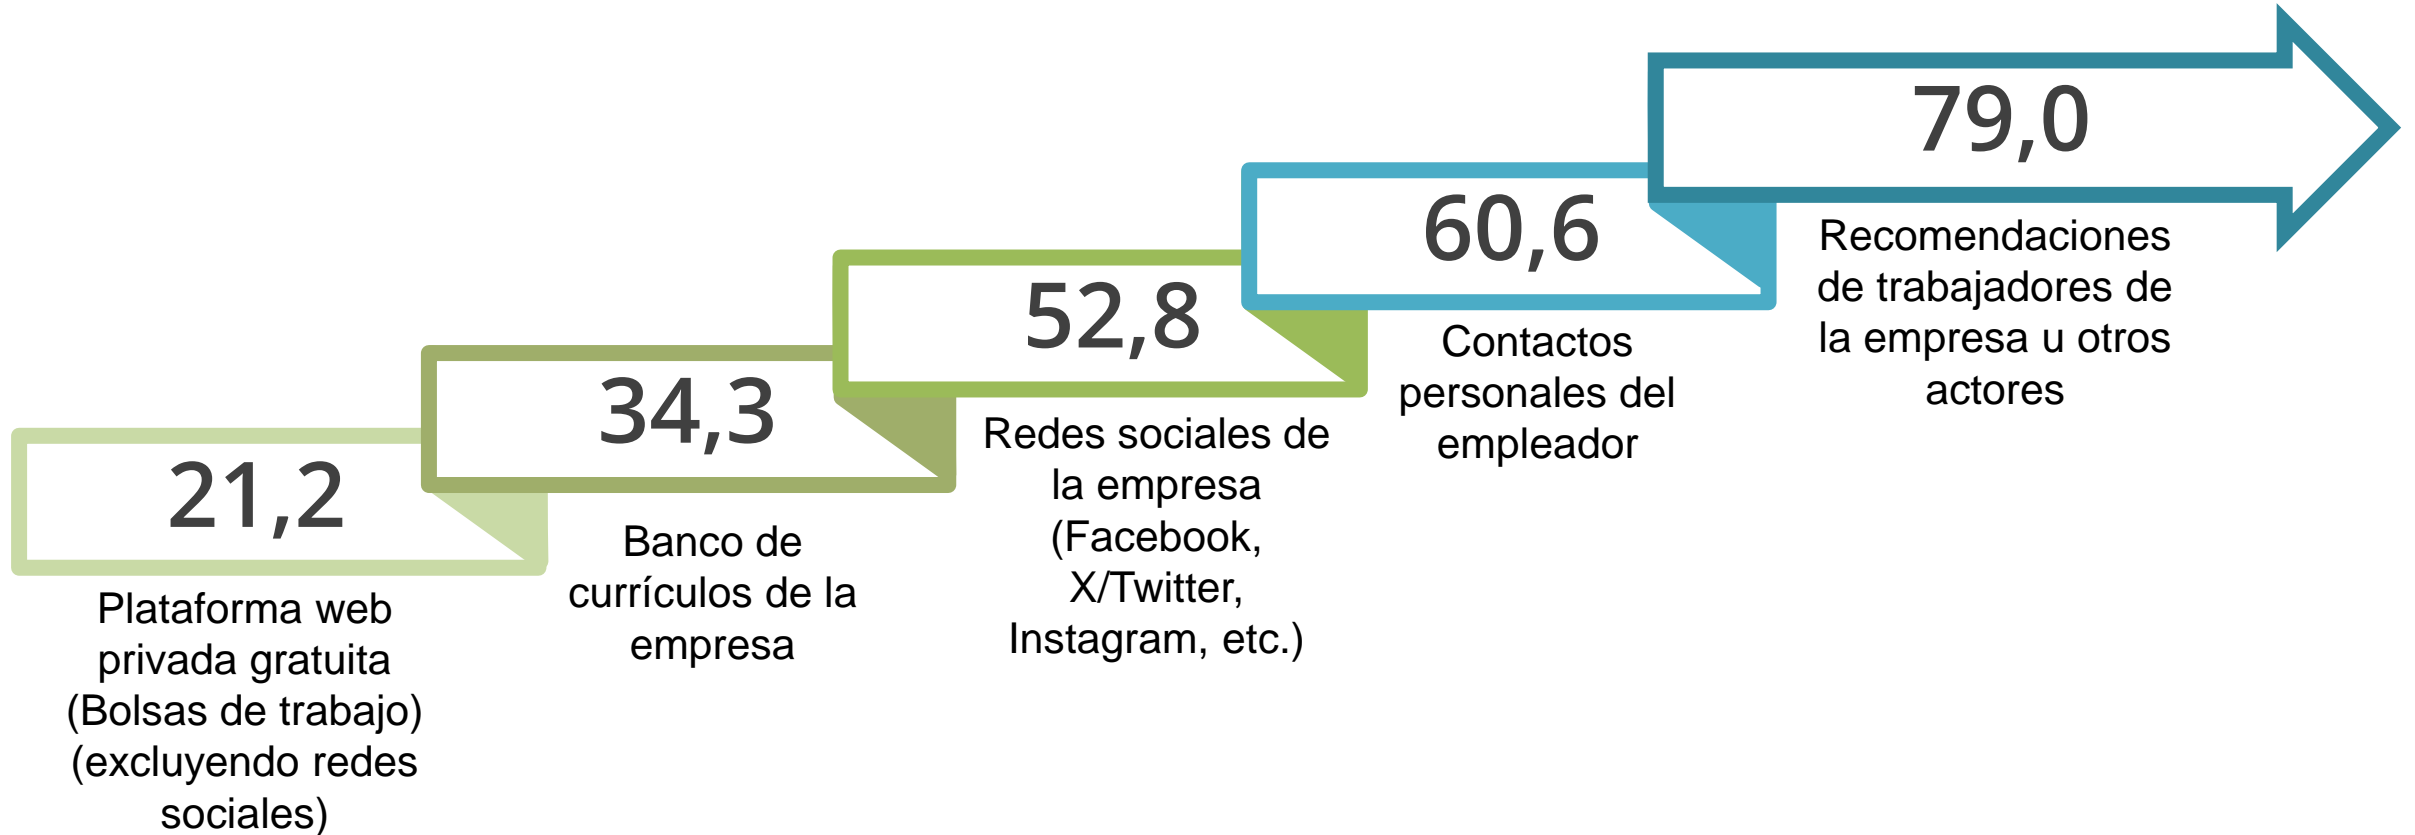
21,2

Plataforma web privada gratuita (Bolsas de trabajo) (excluyendo redes sociales)

34,3

Banco de currículos de la empresa

52,8

Redes sociales de la empresa (Facebook, X/Twitter, Instagram, etc.)

60,6

Contactos personales del empleador

79,0

Recomendaciones de trabajadores de la empresa u otros actores